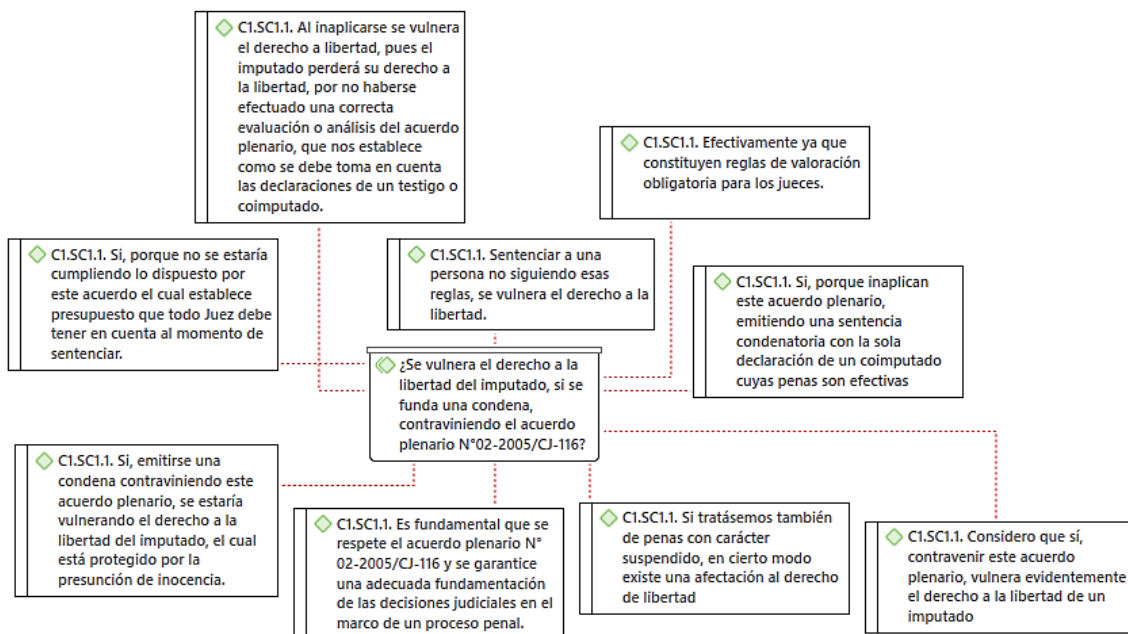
C1.SC1.1. Al inaplicarse se vulnera el derecho a libertad, pues el imputado perderá su derecho a la libertad, por no haberse efectuado una correcta evaluación o análisis del acuerdo plenario, que nos establece como se debe toma en cuenta las declaraciones de un testigo o coimputado.

C1.SC1.1. Efectivamente ya que constituyen reglas de valoración obligatoria para los jueces.

C1.SC1.1. Si, porque no se estaría cumpliendo lo dispuesto por este acuerdo el cual establece presupuesto que todo Juez debe tener en cuenta al momento de sentenciar.

C1.SC1.1. Sentenciar a una persona no siguiendo esas reglas, se vulnera el derecho a la libertad.

C1.SC1.1. Si, porque inaplican este acuerdo plenario, emitiendo una sentencia condenatoria con la sola declaración de un coimputado cuyas penas son efectivas

¿Se vulnera el derecho a la libertad del imputado, si se funda una condena, contraviniendo el acuerdo plenario N°02-2005/CJ-116?

C1.SC1.1. Si, emitirse una condena contraviniendo este acuerdo plenario, se estaría vulnerando el derecho a la libertad del imputado, el cual está protegido por la presunción de inocencia.

C1.SC1.1. Es fundamental que se respete el acuerdo plenario N° 02-2005/CJ-116 y se garantice una adecuada fundamentación de las decisiones judiciales en el marco de un proceso penal.

C1.SC1.1. Si tratásemos también de penas con carácter suspendido, en cierto modo existe una afectación al derecho de libertad

C1.SC1.1. Considero que sí, contravenir este acuerdo plenario, vulnera evidentemente el derecho a la libertad de un imputado